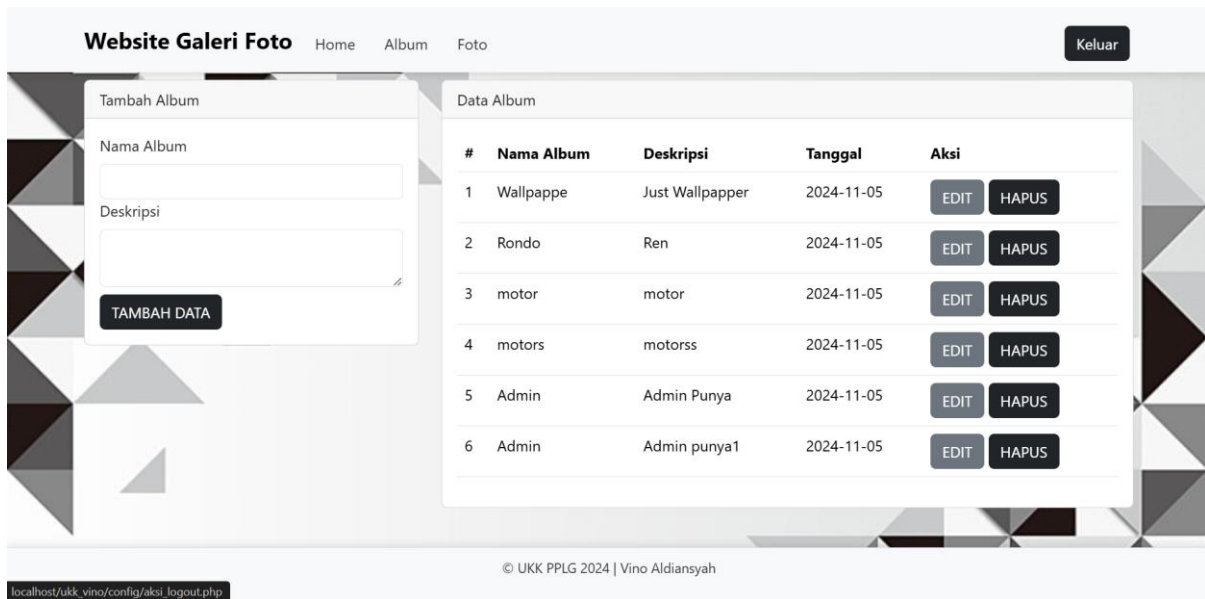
Website Galeri Foto Home Album Foto

Keluar

Tambah Album

Nama Album

Deskripsi

TAMBAH DATA

Data Album

| # | Nama Album | Deskripsi | Tanggal | Aksi |
|---|---|---|---|---|
| 1 | Wallpappe | Just Wallpapper | 2024-11-05 | EDIT HAPUS |
| 2 | Rondo | Ren | 2024-11-05 | EDIT HAPUS |
| 3 | motor | motor | 2024-11-05 | EDIT HAPUS |
| 4 | motors | motorss | 2024-11-05 | EDIT HAPUS |
| 5 | Admin | Admin Punya | 2024-11-05 | EDIT HAPUS |
| 6 | Admin | Admin punya1 | 2024-11-05 | EDIT HAPUS |

© UKK PPLG 2024 | Vino Aldiansyah

localhost/ukk_vino/config/aksi_logout.php